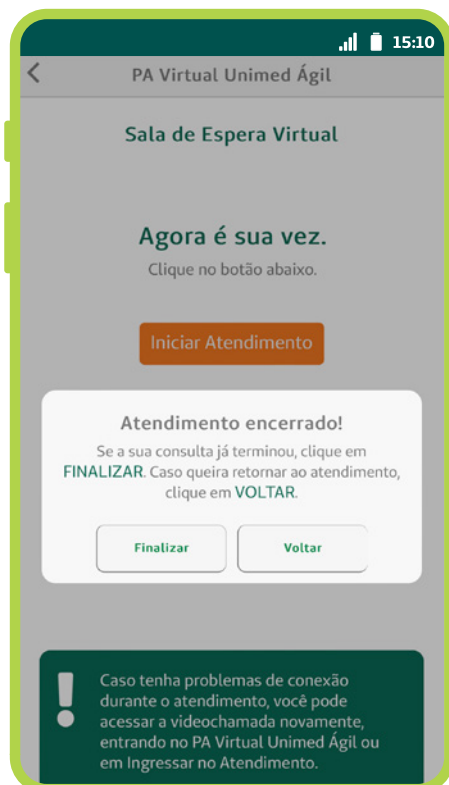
15:10

PA Virtual Unimed Ágil

Sala de Espera Virtual

Agora é sua vez.
Clique no botão abaixo.

Iniciar Atendimento

Atendimento encerrado!
Se a sua consulta já terminou, clique em FINALIZAR. Caso queira retornar ao atendimento, clique em VOLTAR.

Finalizar

Voltar

Caso tenha problemas de conexão durante o atendimento, você pode acessar a videochamada novamente, entrando no PA Virtual Unimed Ágil ou em Ingressar no Atendimento.